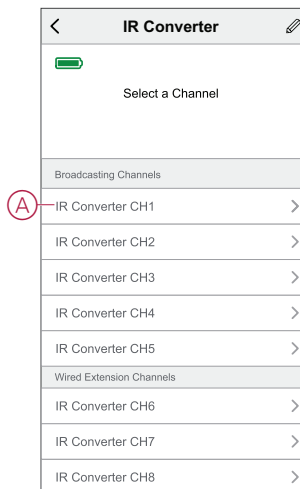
IR Converter

Select a Channel

Broadcasting Channels

A

IR Converter CH1

IR Converter CH2

IR Converter CH3

IR Converter CH4

IR Converter CH5

Wired Extension Channels

IR Converter CH6

IR Converter CH7

IR Converter CH8